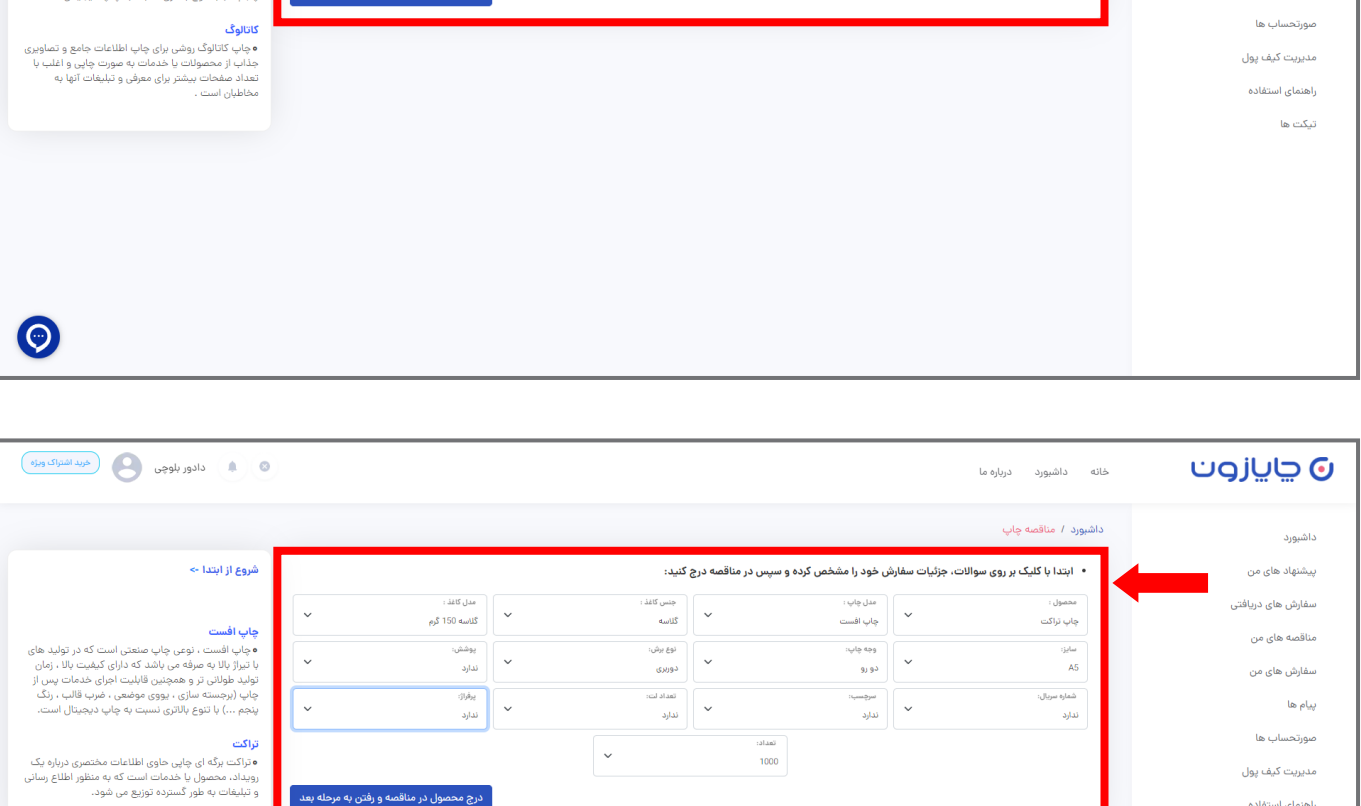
کاتالوگ
• چاپ کاتالوگ روشی برای چاپ اطلاعات جامع و تصاویری جذاب از محصولات یا خدمات به صورت چاپی و اغلب با تعداد صفحات بیشتر برای معرفی و تبلیغات آنها به مخاطبان است .

صورتحساب ها
مدیریت کیف پول
راهنمای استفاده
تیکت ها

چاپازون
خانه
داشبورد
درباره ما
دادور بلوچی
خرید اشتراک ویژه

داشبورد / مناقصه چاپ

داشبورد
پیشنهاد های من
سفارش های دریافتی
مناقصه های من
سفارش های من
پیام ها
صورتحساب ها
مدیریت کیف پول
راهنمای استفاده

• ابتدا با کلیک بر روی سوالات، جزئیات سفارش خود را مشخص کرده و سپس در مناقصه درج کنید:

| محصول : چاپ تراکت | مدل چاپ : چاپ افست | جنس کاغذ : گلاسه | مدل کاغذ : گلاسه 150 گرم |
|---|---|---|---|
| سایز: A5 | وجه چاپ: دو رو | نوع برش: دوربری | پوشش: ندارد |
| شماره سریال: ندارد | سرچسب: ندارد | تعداد لت: ندارد | پرفراژ: ندارد |

تعداد: 1000

درج محصول در مناقصه و رفتن به مرحله بعد

شروع از ابتدا <-

چاپ افست
• چاپ افست ، نوعی چاپ صنعتی است که در تولید های با تیراژ بالا به صرفه می باشد که دارای کیفیت بالا ، زمان تولید طولانی تر و همچنین قابلیت اجرای خدمات پس از چاپ (برجسته سازی ، یووی موضعی ، ضرب قالب ، رنگ پنجم ...) با تنوع بالاتری نسبت به چاپ دیجیتال است.

تراکت
• تراکت برگه ای چاپی حاوی اطلاعات مختصری درباره یک رویداد، محصول یا خدمات است که به منظور اطلاع رسانی و تبلیغات به طور گسترده توزیع می شود.